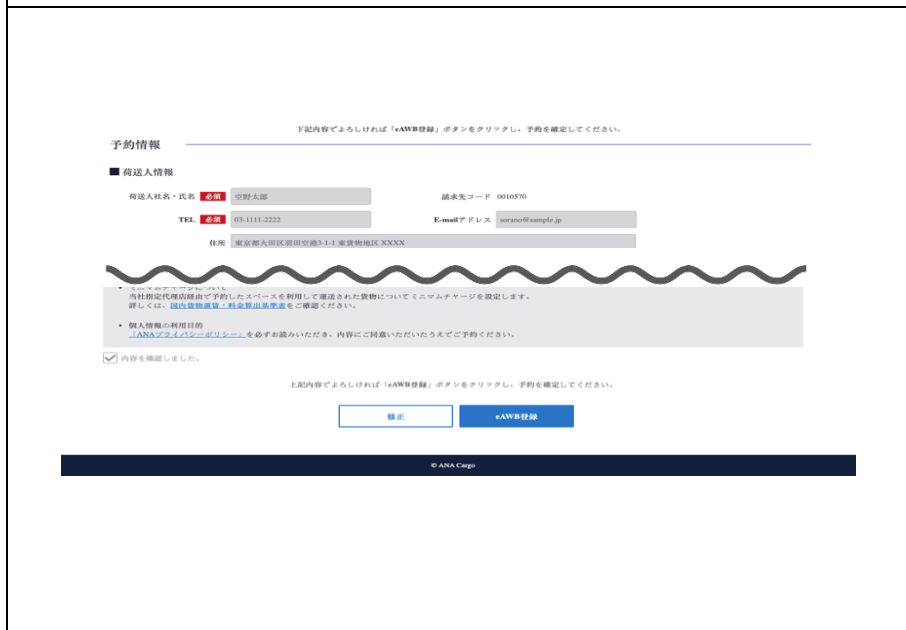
下記内容でよろしければ「eAWB登録」ボタンをクリックし、予約を確定してください。

予約情報

荷送人情報

荷送人社名・氏名 必須 空野太郎

請求先コード 0010570

TEL 必須 03-1111-2222

E-mailアドレス sorano@sample.jp

住所 東京都大田区羽田空港3-1-1 東貨物地区 XXXX

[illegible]
当社指定代理店経由で予約したスペースを利用して運送された貨物についてミニマムチャージを設定します。
詳しくは、国内貨物運賃・料金算出基準表をご確認ください。

• 個人情報の利用目的
「ANAプライバシーポリシー」を必ずお読みいただき、内容にご同意いただいたうえでご予約ください。

内容を確認しました。

上記内容でよろしければ「eAWB登録」ボタンをクリックし、予約を確定してください。

修正

eAWB登録

© ANA Cargo